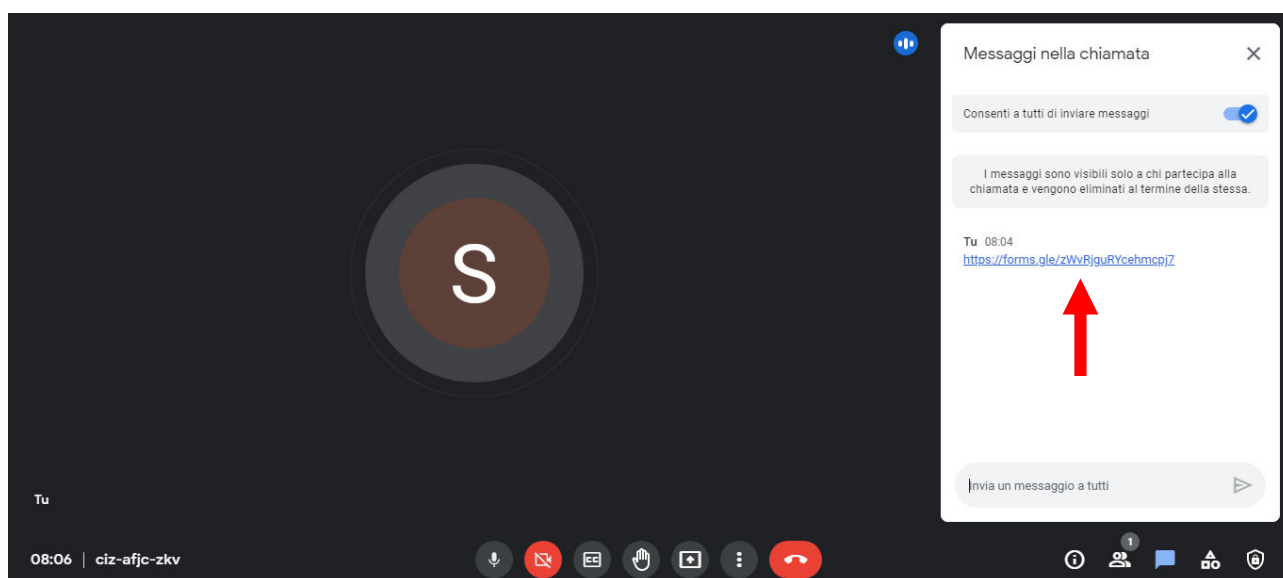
S

Tu

08:06 | ciz-afjc-zkv

Messaggi nella chiamata

Consenti a tutti di inviare messaggi

I messaggi sono visibili solo a chi partecipa alla chiamata e vengono eliminati al termine della stessa.

Tu 08:04
https://forms.gle/zWvRjguRYcehmcpj7

Invia un messaggio a tutti

1